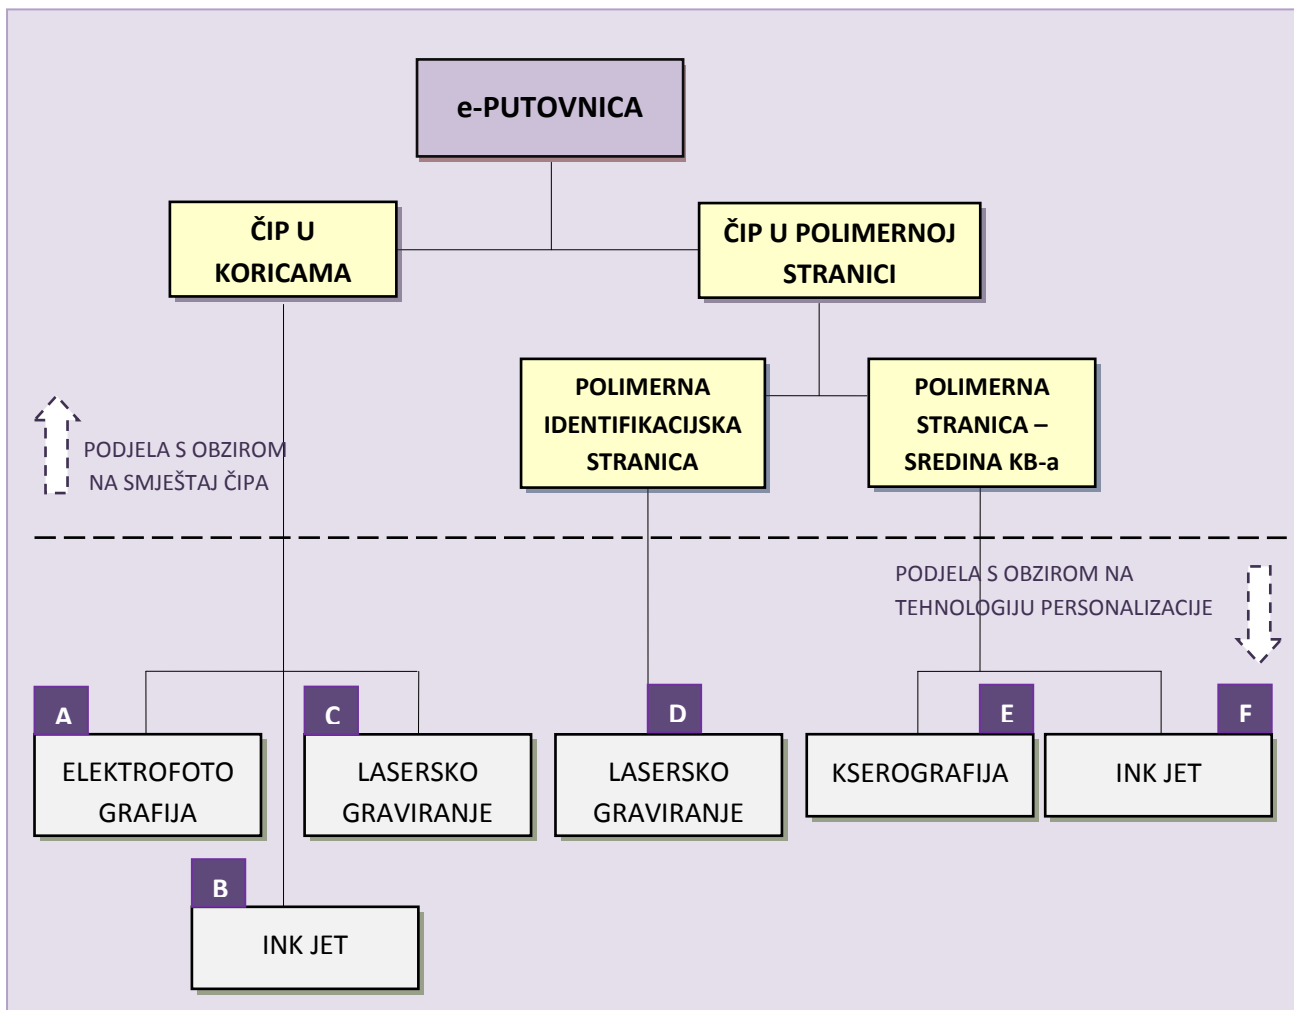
e-PUTOVNICA

ČIP U KORICAMA

ČIP U POLIMERNOJ STRANICI

POLIMERNA IDENTIFIKACIJSKA STRANICA

POLIMERNA STRANICA – SREDINA KB-a

PODJELA S OBZIROM NA SMJEŠTAJ ČIPA

PODJELA S OBZIROM NA TEHNOLOGIJU PERSONALIZACIJE

A
ELEKTROFOTO GRAFIJA

C
LASERSKO GRAVIRANJE

D
LASERSKO GRAVIRANJE

E
KSEROGRAFIJA

F
INK JET

B
INK JET